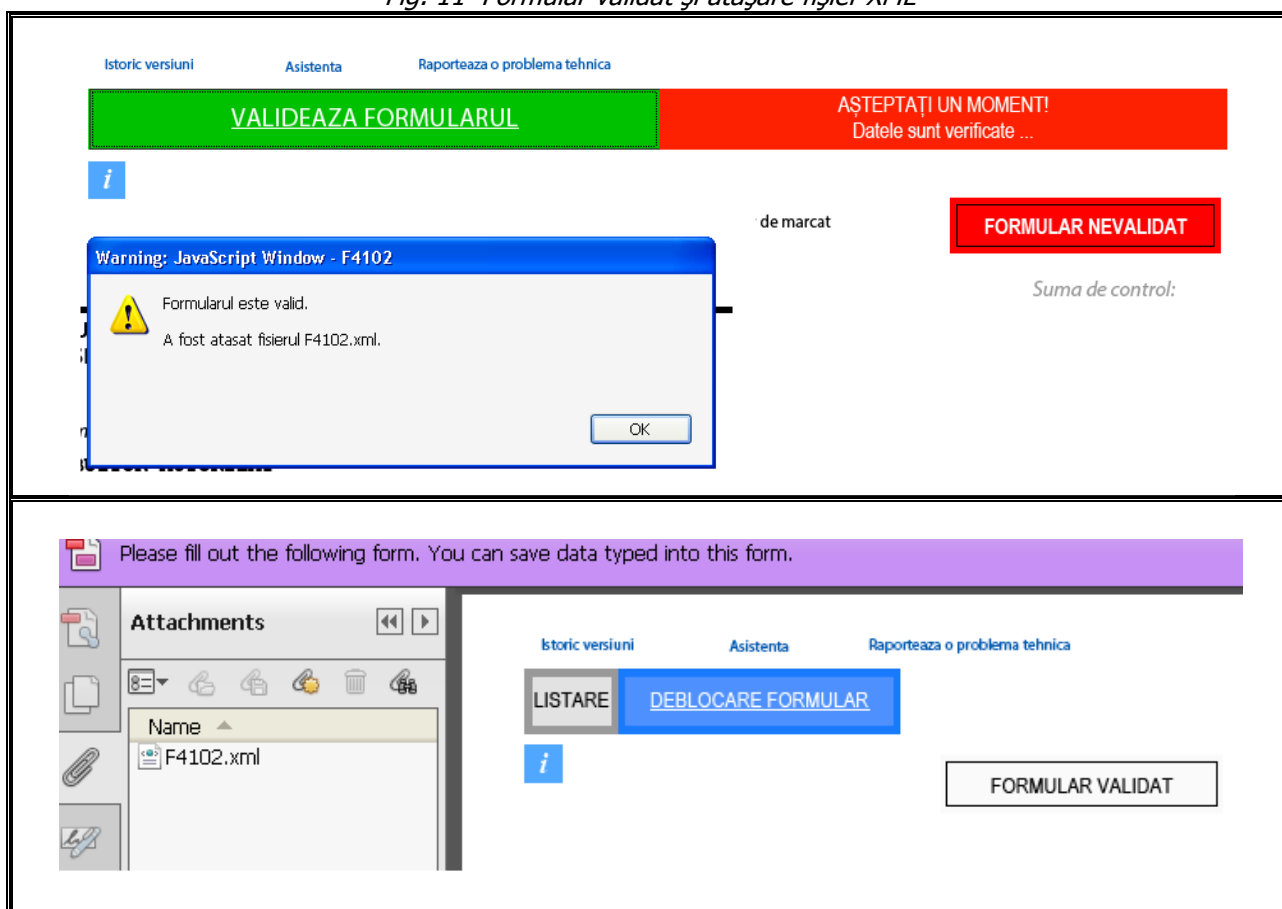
Fig. 11 Formular validat şi ataşare fişier XML

Istoric versiuni

Asistenta

Raporteaza o problema tehnica

VALIDEAZA FORMULARUL

AȘTEPTAȚI UN MOMENT!
Datele sunt verificate ...

i

de marcat

FORMULAR NEVALIDAT

Warning: JavaScript Window - F4102

Formularul este valid.

A fost atasat fisierul F4102.xml.

OK

Suma de control:

Please fill out the following form. You can save data typed into this form.

Attachments

Name

F4102.xml

Istoric versiuni

Asistenta

Raporteaza o problema tehnica

LISTARE

DEBLOCARE FORMULAR

i

FORMULAR VALIDAT